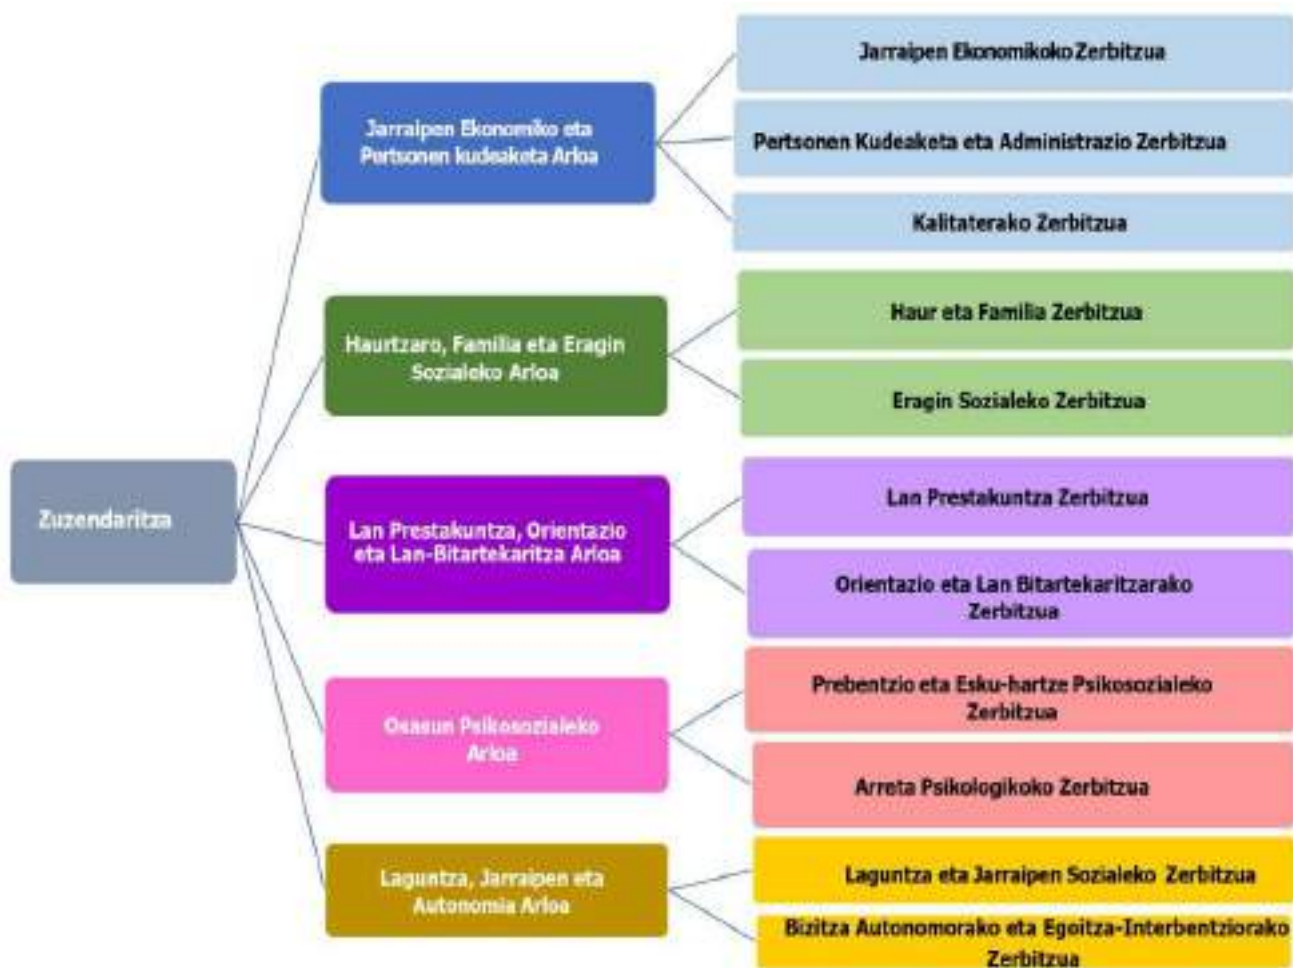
Zuzendaritza

Jarraipen Ekonomiko eta Pertsonen kudeaketa Arloa

Jarraipen Ekonomikoko Zerbitzua

Pertsonen Kudeaketa eta Administrazio Zerbitzua

Kalitaterako Zerbitzua

Haurtzaro, Familia eta Eragin Sozialeko Arloa

Haur eta Familia Zerbitzua

Eragin Sozialeko Zerbitzua

Lan Prestakuntza, Orientazio eta Lan-Bitartekaritza Arloa

Lan Prestakuntza Zerbitzua

Orientazio eta Lan Bitartekaritzarako Zerbitzua

Osasun Psikosozialeko Arloa

Prebentzio eta Esku-hartze Psikosozialeko Zerbitzua

Arreta Psikologikoko Zerbitzua

Laguntza, Jarraipen eta Autonomia Arloa

Laguntza eta Jarraipen Sozialeko Zerbitzua

Bizitza Autonomorako eta Egoitza-Interbentziorako Zerbitzua